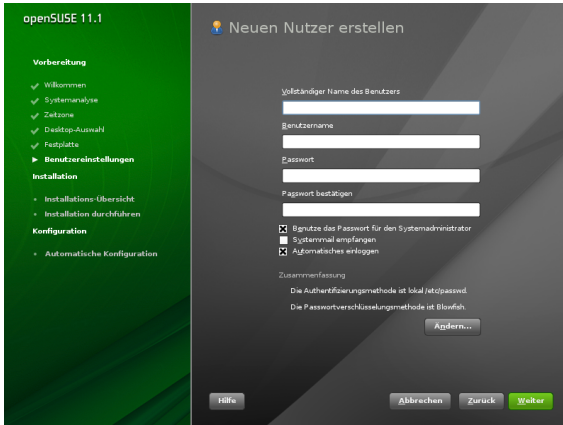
openSUSE 11.1

Vorbereitung

Willkommen
Systemanalyse
Zeitzone
Desktop-Auswahl
Festplatte
Benutzereinstellungen

Installation

Installations-Übersicht
Installation durchführen

Konfiguration

Automatische Konfiguration

Neuen Nutzer erstellen

Vollständiger Name des Benutzers

Benutzername

Passwort

Passwort bestätigen

Benutze das Passwort für den Systemadministrator
Systemmail empfangen
Automatisches einloggen

Zusammenfassung

Die Authentifizierungsmethode ist lokal /etc/passwd.

Die Passwortverschlüsselungsmethode ist Blowfish.

Ändern...

Hilfe

Abbrechen

Zurück

Weiter